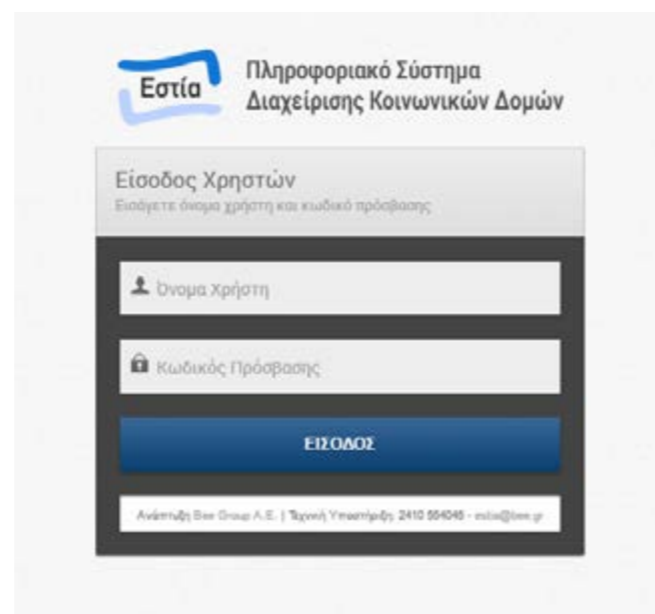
Εστία

Πληροφοριακό Σύστημα Διαχείρισης Κοινωνικών Δομών

Είσοδος Χρηστών

Εισάγετε όνομα χρήστη και κωδικό πρόσβασης

Όνομα Χρήστη

Κωδικός Πρόσβασης

ΕΙΣΟΔΟΣ

Ανάπτυξη Bee Group A.E. | Τεχνική Υποστήριξη: 2410 564040 - estia@bee.gr